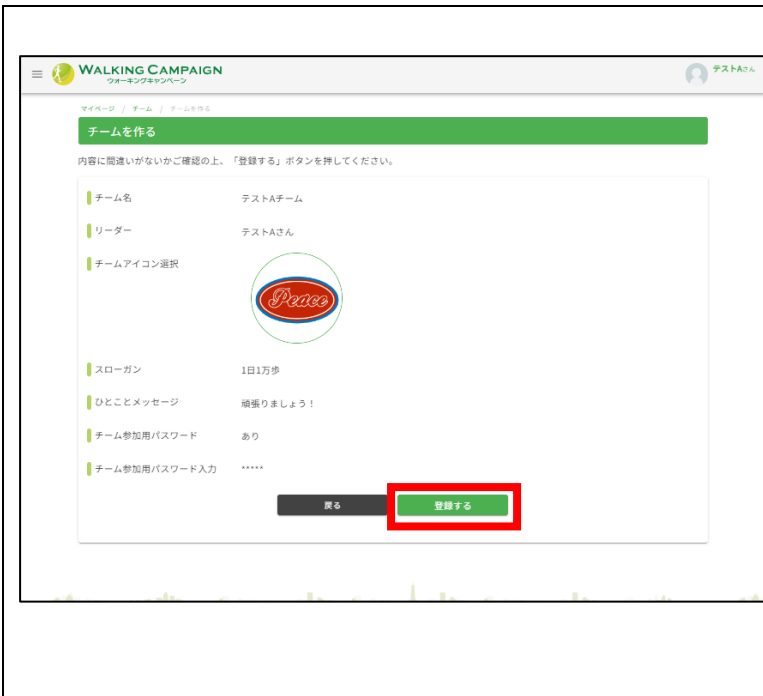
WALKING CAMPAIGN
ウォーキングキャンペーン

テストAさん

マイページ / チーム / チームを作る

チームを作る

内容に間違いがないかご確認の上、「登録する」ボタンを押してください。

| | |
|---|---|
| チーム名 | テストAチーム |
| リーダー | テストAさん |
| チームアイコン選択 | Peace |
| スローガン | 1日1万歩 |
| ひとことメッセージ | 頑張りましょう！ |
| チーム参加用パスワード | あり |
| チーム参加用パスワード入力 | ***** |

戻る
登録する